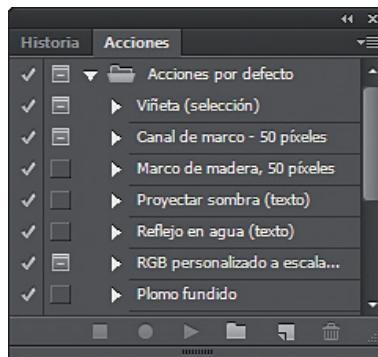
Historia Acciones

Acciones por defecto
Viñeta (selección)
Canal de marco - 50 píxeles
Marco de madera, 50 píxeles
Proyectar sombra (texto)
Reflejo en agua (texto)
RGB personalizado a escala...
Plomo fundido